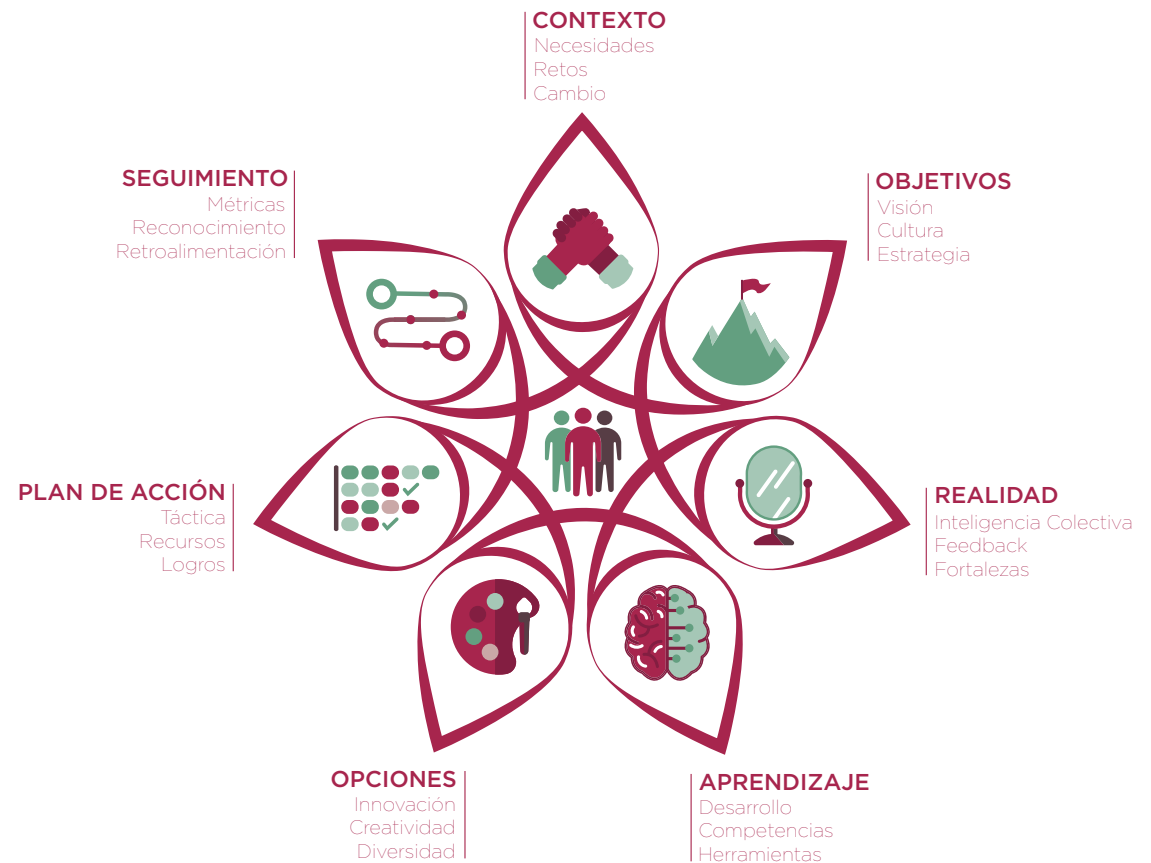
CONTEXTO
Necesidades
Retos
Cambio

SEGUIMIENTO
Métricas
Reconocimiento
Retroalimentación

OBJETIVOS
Visión
Cultura
Estrategia

PLAN DE ACCIÓN
Táctica
Recursos
Logros

REALIDAD
Inteligencia Colectiva
Feedback
Fortalezas

OPCIONES
Innovación
Creatividad
Diversidad

APRENDIZAJE
Desarrollo
Competencias
Herramientas